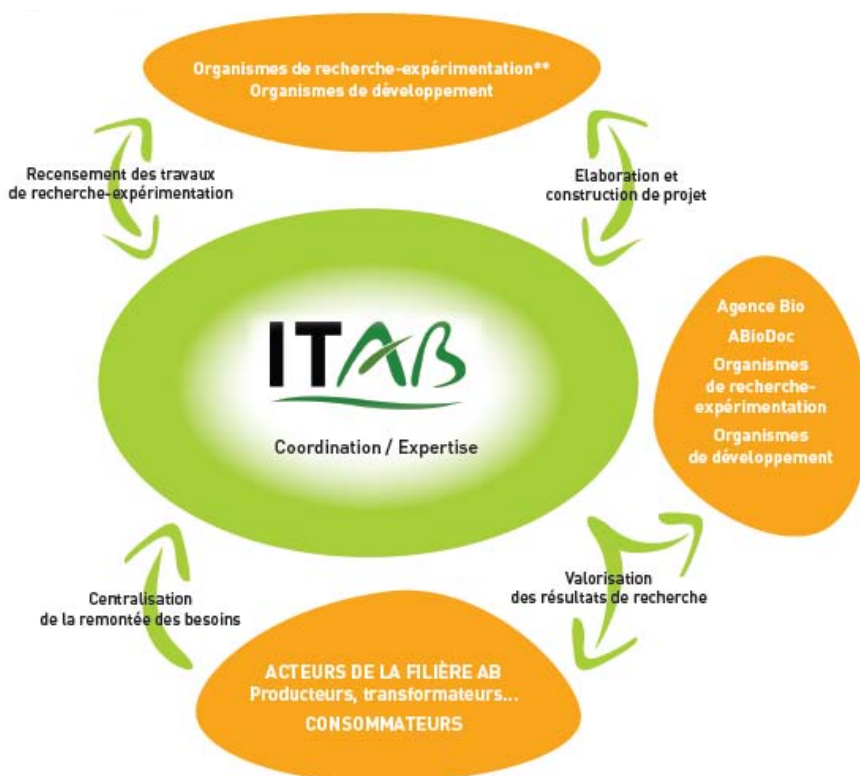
Organismes de recherche-expérimentation**
Organismes de développement

Recensement des travaux de recherche-expérimentation

Elaboration et construction de projet

ITAB

Coordination / Expertise

Agence Bio
ABioDoc
Organismes de recherche-expérimentation
Organismes de développement

Centralisation de la remontée des besoins

Valorisation des résultats de recherche

ACTEURS DE LA FILIÈRE AB
Producteurs, transformateurs...
CONSOMMATEURS